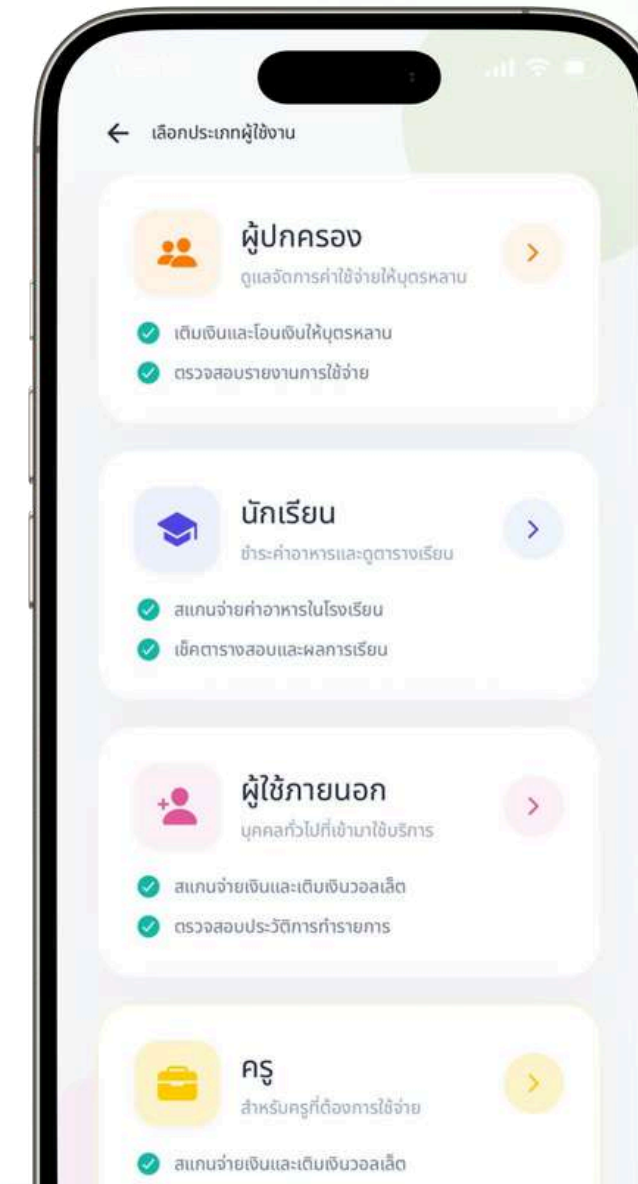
← เลือกประเภทผู้ใช้งาน

ผู้ปกครอง
ดูแลจัดการค่าใช้จ่ายให้บุตรหลาน
>

เติมเงินและโอนเงินให้บุตรหลาน
ตรวจสอบรายงานการใช้จ่าย

นักเรียน
ชำระค่าอาหารและดูตารางเรียน
>

สแกนจ่ายค่าอาหารในโรงเรียน
เช็คตารางสอบและผลการเรียน

ผู้ใช้ภายนอก
บุคคลทั่วไปที่เข้ามาใช้บริการ
>

สแกนจ่ายเงินและเติมเงินวอลเล็ต
ตรวจสอบประวัติการทำรายการ

ครู
สำหรับครูที่ต้องการใช้จ่าย
>

สแกนจ่ายเงินและเติมเงินวอลเล็ต